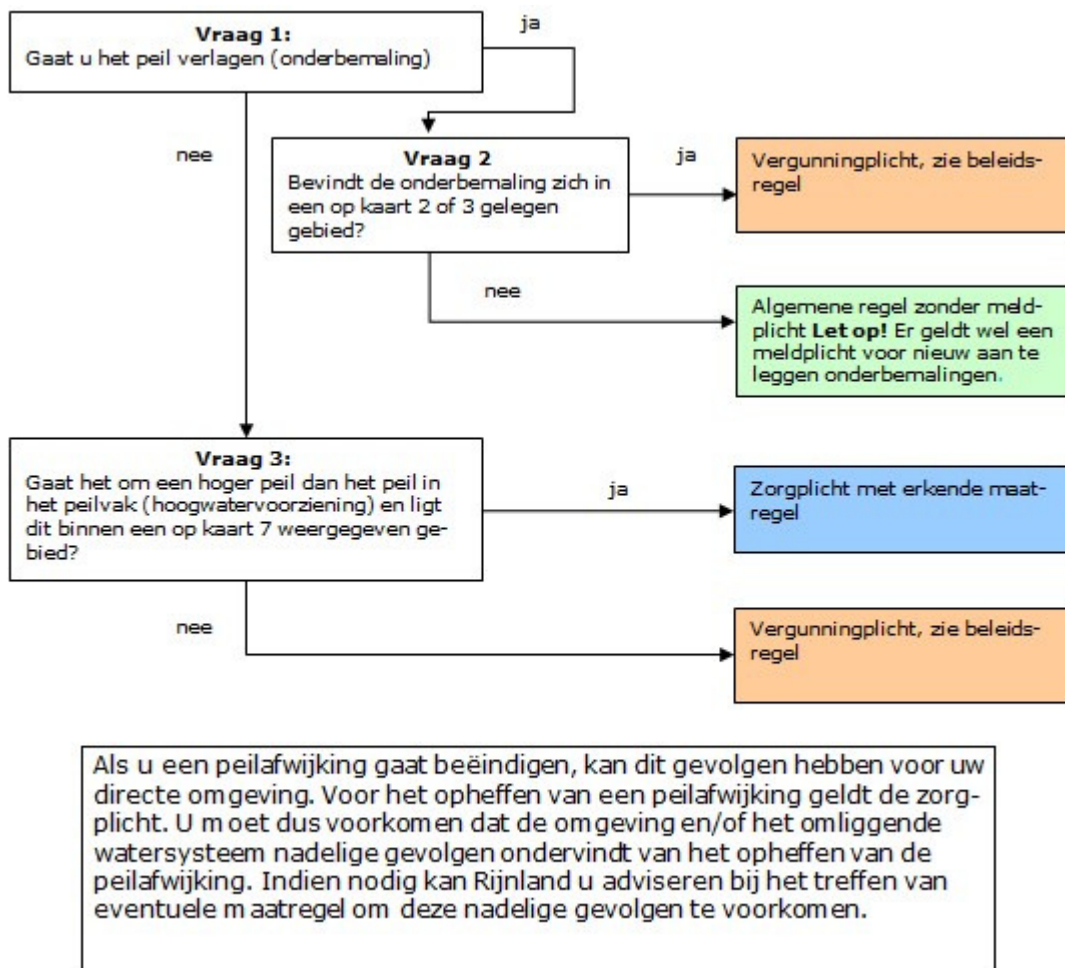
**Vraag 1:**
Gaat u het peil verlagen (onderbemaling)

ja

nee

**Vraag 2**
Bevindt de onderbemaling zich in een op kaart 2 of 3 gelegen gebied?

ja

Vergunningplicht, zie beleidsregel

nee

Algemene regel zonder meldplicht **Let op!** Er geldt wel een meldplicht voor nieuw aan te leggen onderbemalingen.

**Vraag 3:**
Gaat het om een hoger peil dan het peil in het peilvak (hoogwatervoorziening) en ligt dit binnen een op kaart 7 weergegeven gebied?

ja

Zorgplicht met erkende maatregel

nee

Vergunningplicht, zie beleidsregel

Als u een peilafwijking gaat beëindigen, kan dit gevolgen hebben voor uw directe omgeving. Voor het opheffen van een peilafwijking geldt de zorgplicht. U moet dus voorkomen dat de omgeving en/of het omliggende watersysteem nadelige gevolgen ondervindt van het opheffen van de peilafwijking. Indien nodig kan Rijnland u adviseren bij het treffen van eventuele maatregel om deze nadelige gevolgen te voorkomen.